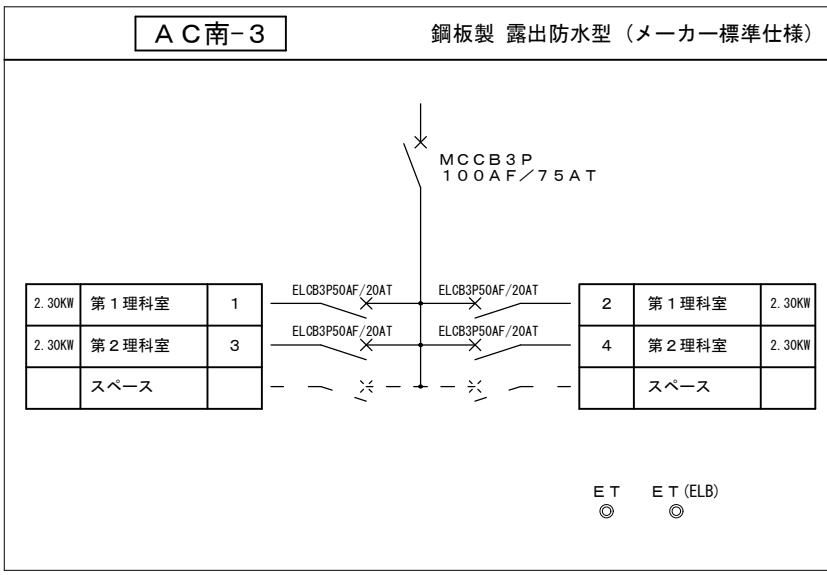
AC南-3

鋼板製 露出防水型(メーカー標準仕様)

MCCB3P
100AF/75AT

| 2.30KW | 第1理科室 | 1 |
|---|---|---|
| 2.30KW | 第2理科室 | 3 |
| | スペース | |

ELCB3P50AF/20AT
ELCB3P50AF/20AT
ELCB3P50AF/20AT
ELCB3P50AF/20AT

| 2 | 第1理科室 | 2.30KW |
|---|---|---|
| 4 | 第2理科室 | 2.30KW |
| | スペース | |

ET ET(ELB)